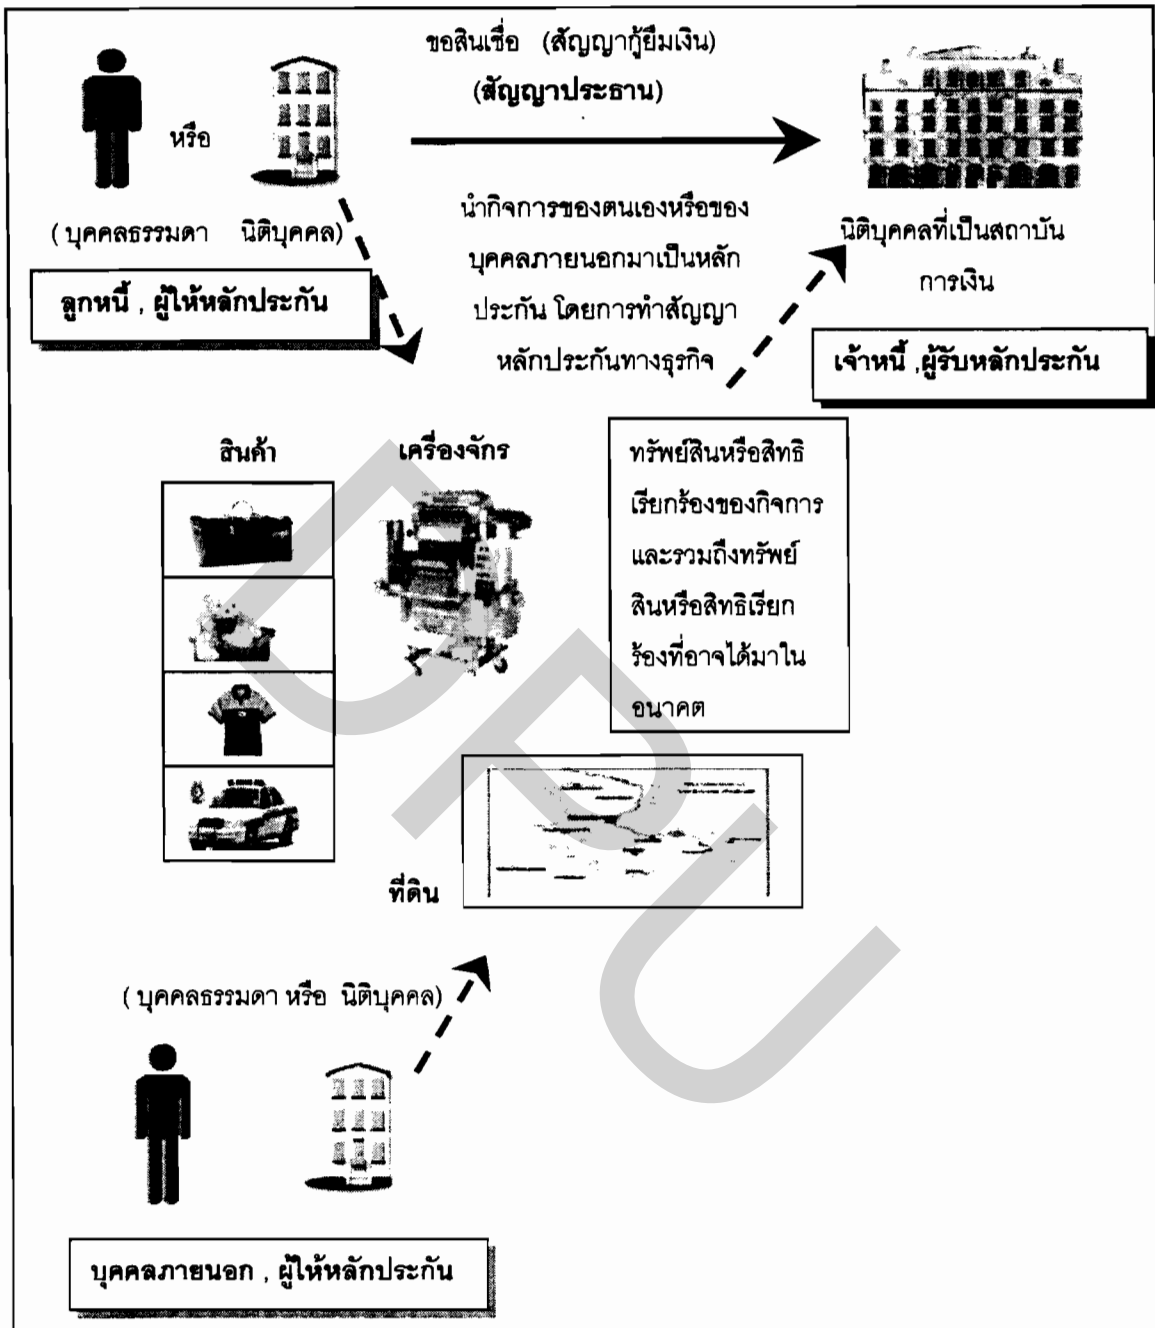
ขอสินเชื่อ (สัญญากู้ยืมเงิน)
(สัญญาประธาน)

หรือ

( บุคคลธรรมดา นิติบุคคล)

ลูกหนี้ , ผู้ให้หลักประกัน

นำกิจการของตนเองหรือของบุคคลภายนอกมาเป็นหลักประกัน โดยการทำสัญญาหลักประกันทางธุรกิจ

นิติบุคคลที่เป็นสถาบันการเงิน

เจ้าหนี้ ,ผู้รับหลักประกัน

สินค้า

เครื่องจักร

ทรัพย์สินหรือสิทธิเรียกร้องของกิจการและรวมถึงทรัพย์สินหรือสิทธิเรียกร้องที่อาจได้มาในอนาคต

ที่ดิน

( บุคคลธรรมดา หรือ นิติบุคคล)

บุคคลภายนอก , ผู้ให้หลักประกัน

DPU